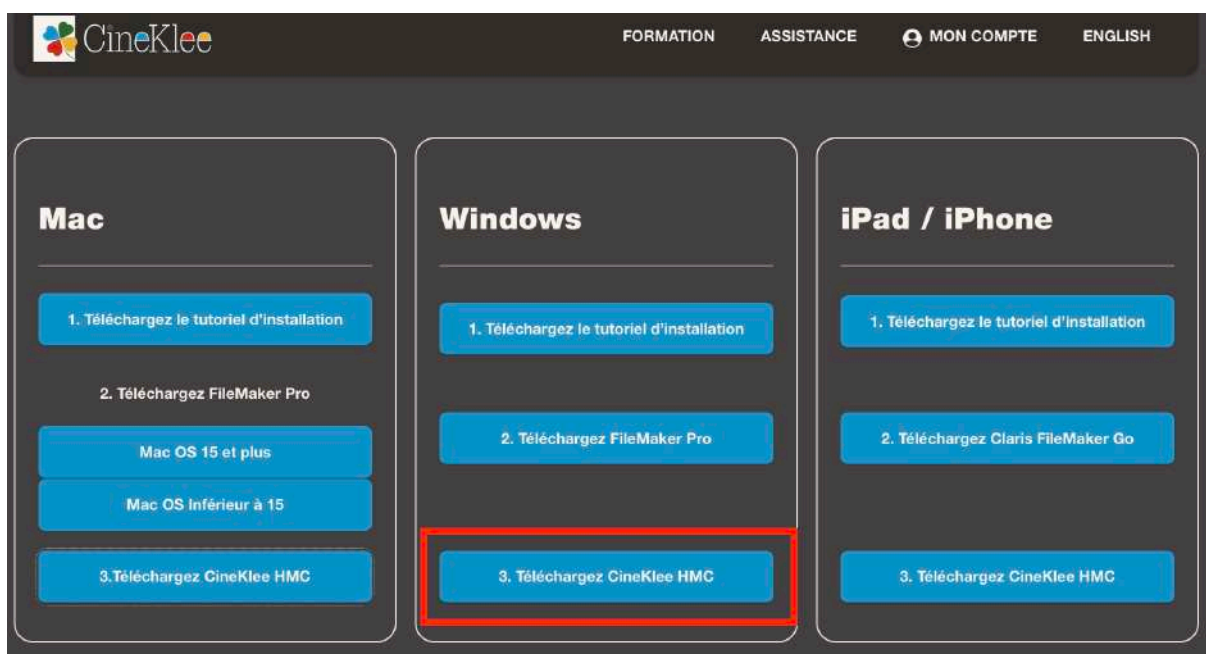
CineKlee

FORMATION ASSISTANCE MON COMPTE ENGLISH

Mac

1. Téléchargez le tutoriel d'installation

2. Téléchargez FileMaker Pro

Mac OS 15 et plus

Mac OS Inférieur à 15

3.Téléchargez CineKlee HMC

Windows

1. Téléchargez le tutoriel d'installation

2. Téléchargez FileMaker Pro

3. Téléchargez CineKlee HMC

iPad / iPhone

1. Téléchargez le tutoriel d'installation

2. Téléchargez Claris FileMaker Go

3. Téléchargez CineKlee HMC